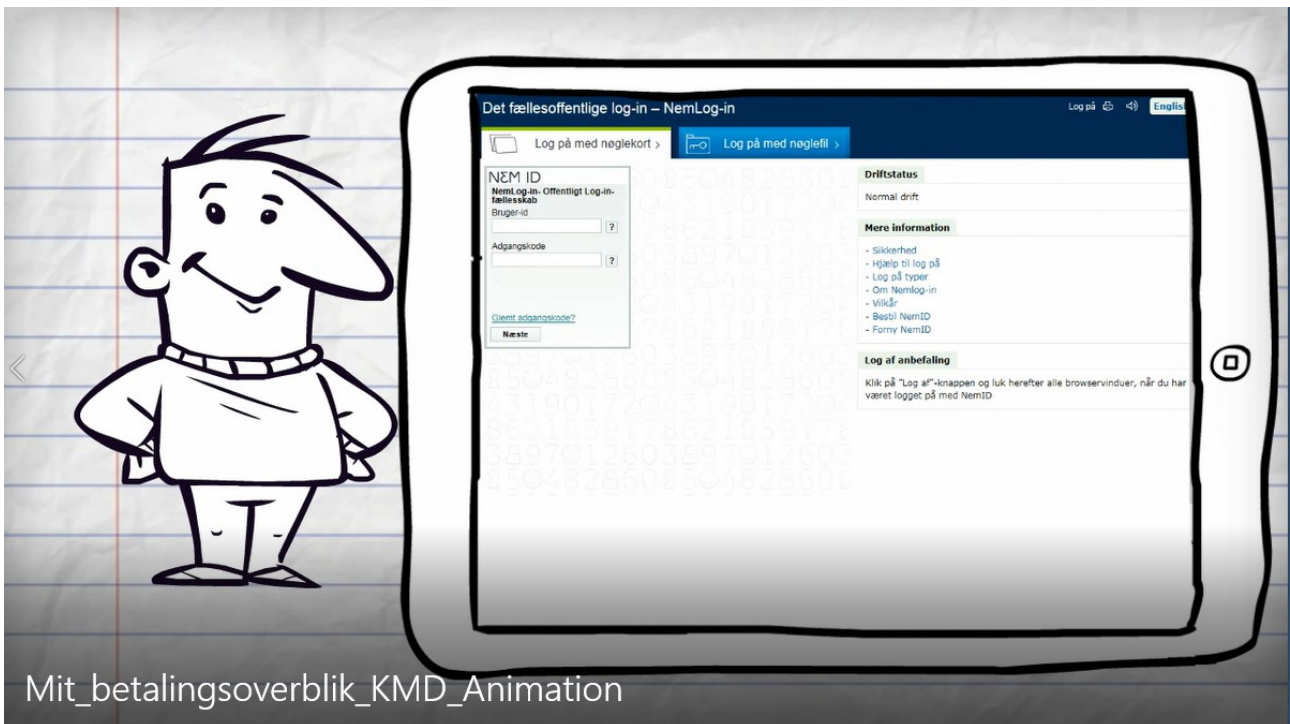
Det fællesoffentlige log-in – NemLog-in

Log på English

Log på med nøglekort >

Log på med nøglefil >

NEM ID

NemLog-in- Offentligt Log-in-fællesskab

Bruger-id

?

Adgangskode

?

Glemt adgangskode?

Næste

Driftstatus

Normal drift

Mere information

- Sikkerhed
- Hjælp til log på
- Log på typer
- Om Nemlog-in
- Vilkår
- Bestil NemID
- Forny NemID

Log af anbefaling

Klik på "Log af"-knappen og luk herefter alle browservinduer, når du har været logget på med NemID

Mit_betalingsoverblik_KMD_Animation